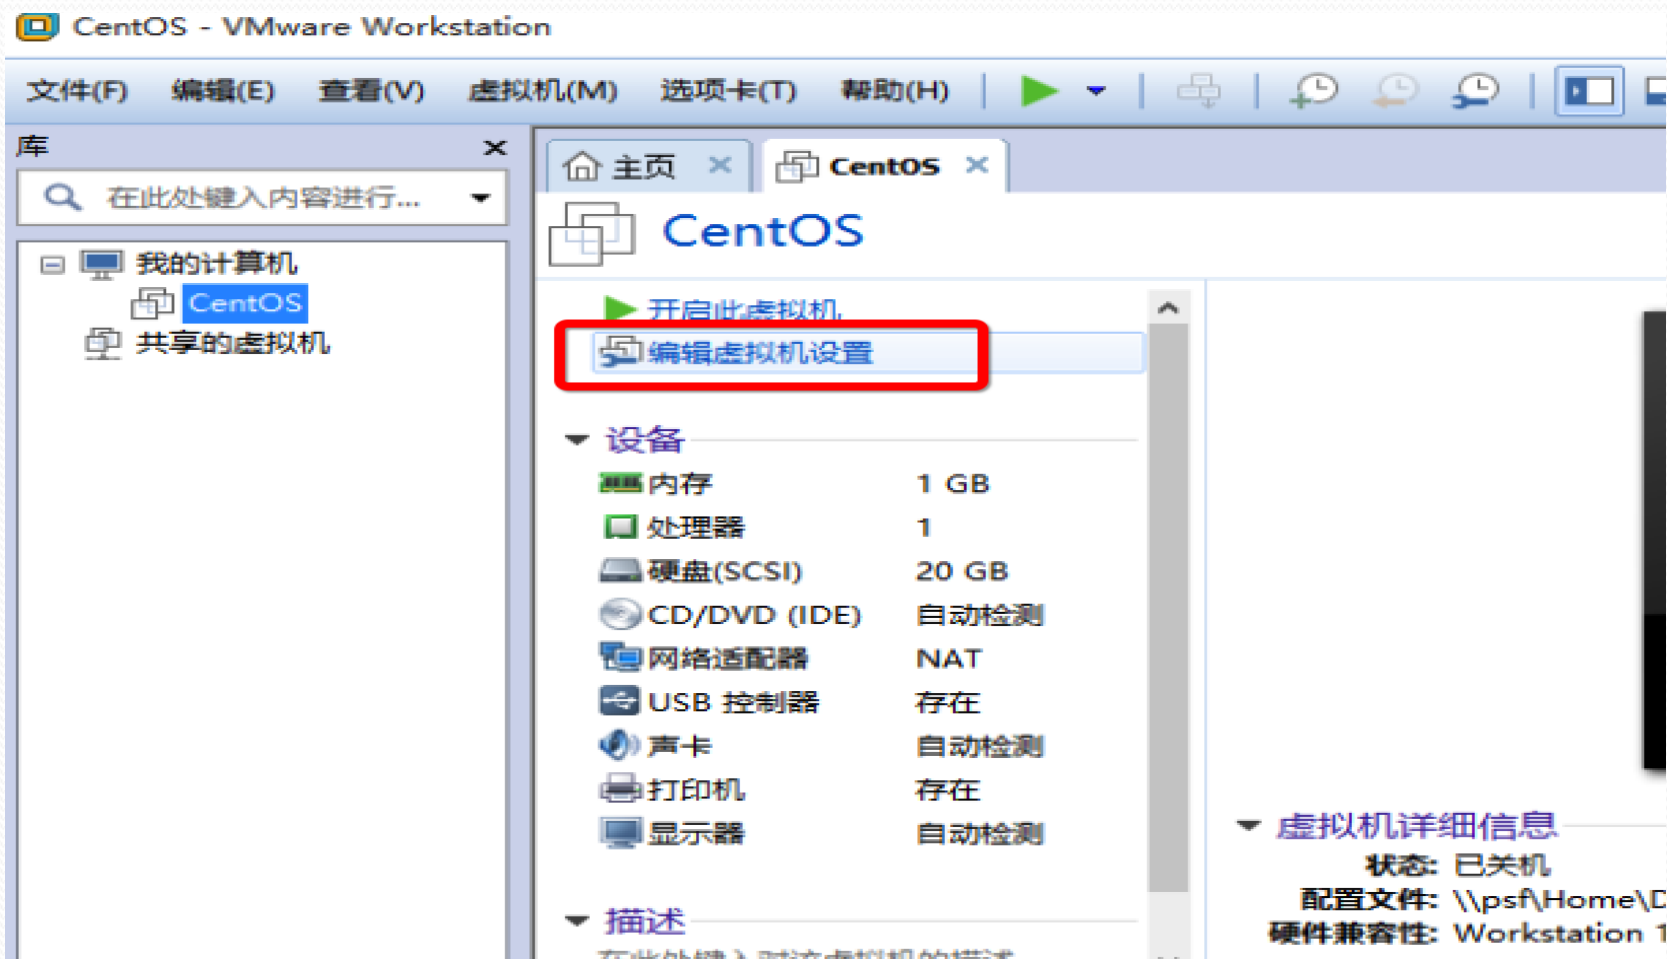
CentOS - VMware Workstation

文件(F) 编辑(E) 查看(V) 虚拟机(M) 选项卡(T) 帮助(H)

库 ×

在此处键入内容进行...

我的计算机
CentOS
共享的虚拟机

主页 × CentOS ×

CentOS

开启此虚拟机
编辑虚拟机设置

设备

| | |
|---|---|
| 内存 | 1 GB |
| 处理器 | 1 |
| 硬盘(SCSI) | 20 GB |
| CD/DVD (IDE) | 自动检测 |
| 网络适配器 | NAT |
| USB 控制器 | 存在 |
| 声卡 | 自动检测 |
| 打印机 | 存在 |
| 显示器 | 自动检测 |

描述

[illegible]

虚拟机详细信息
状态: 已关机
配置文件: \\psf\Home\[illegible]
硬件兼容性: Workstation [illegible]